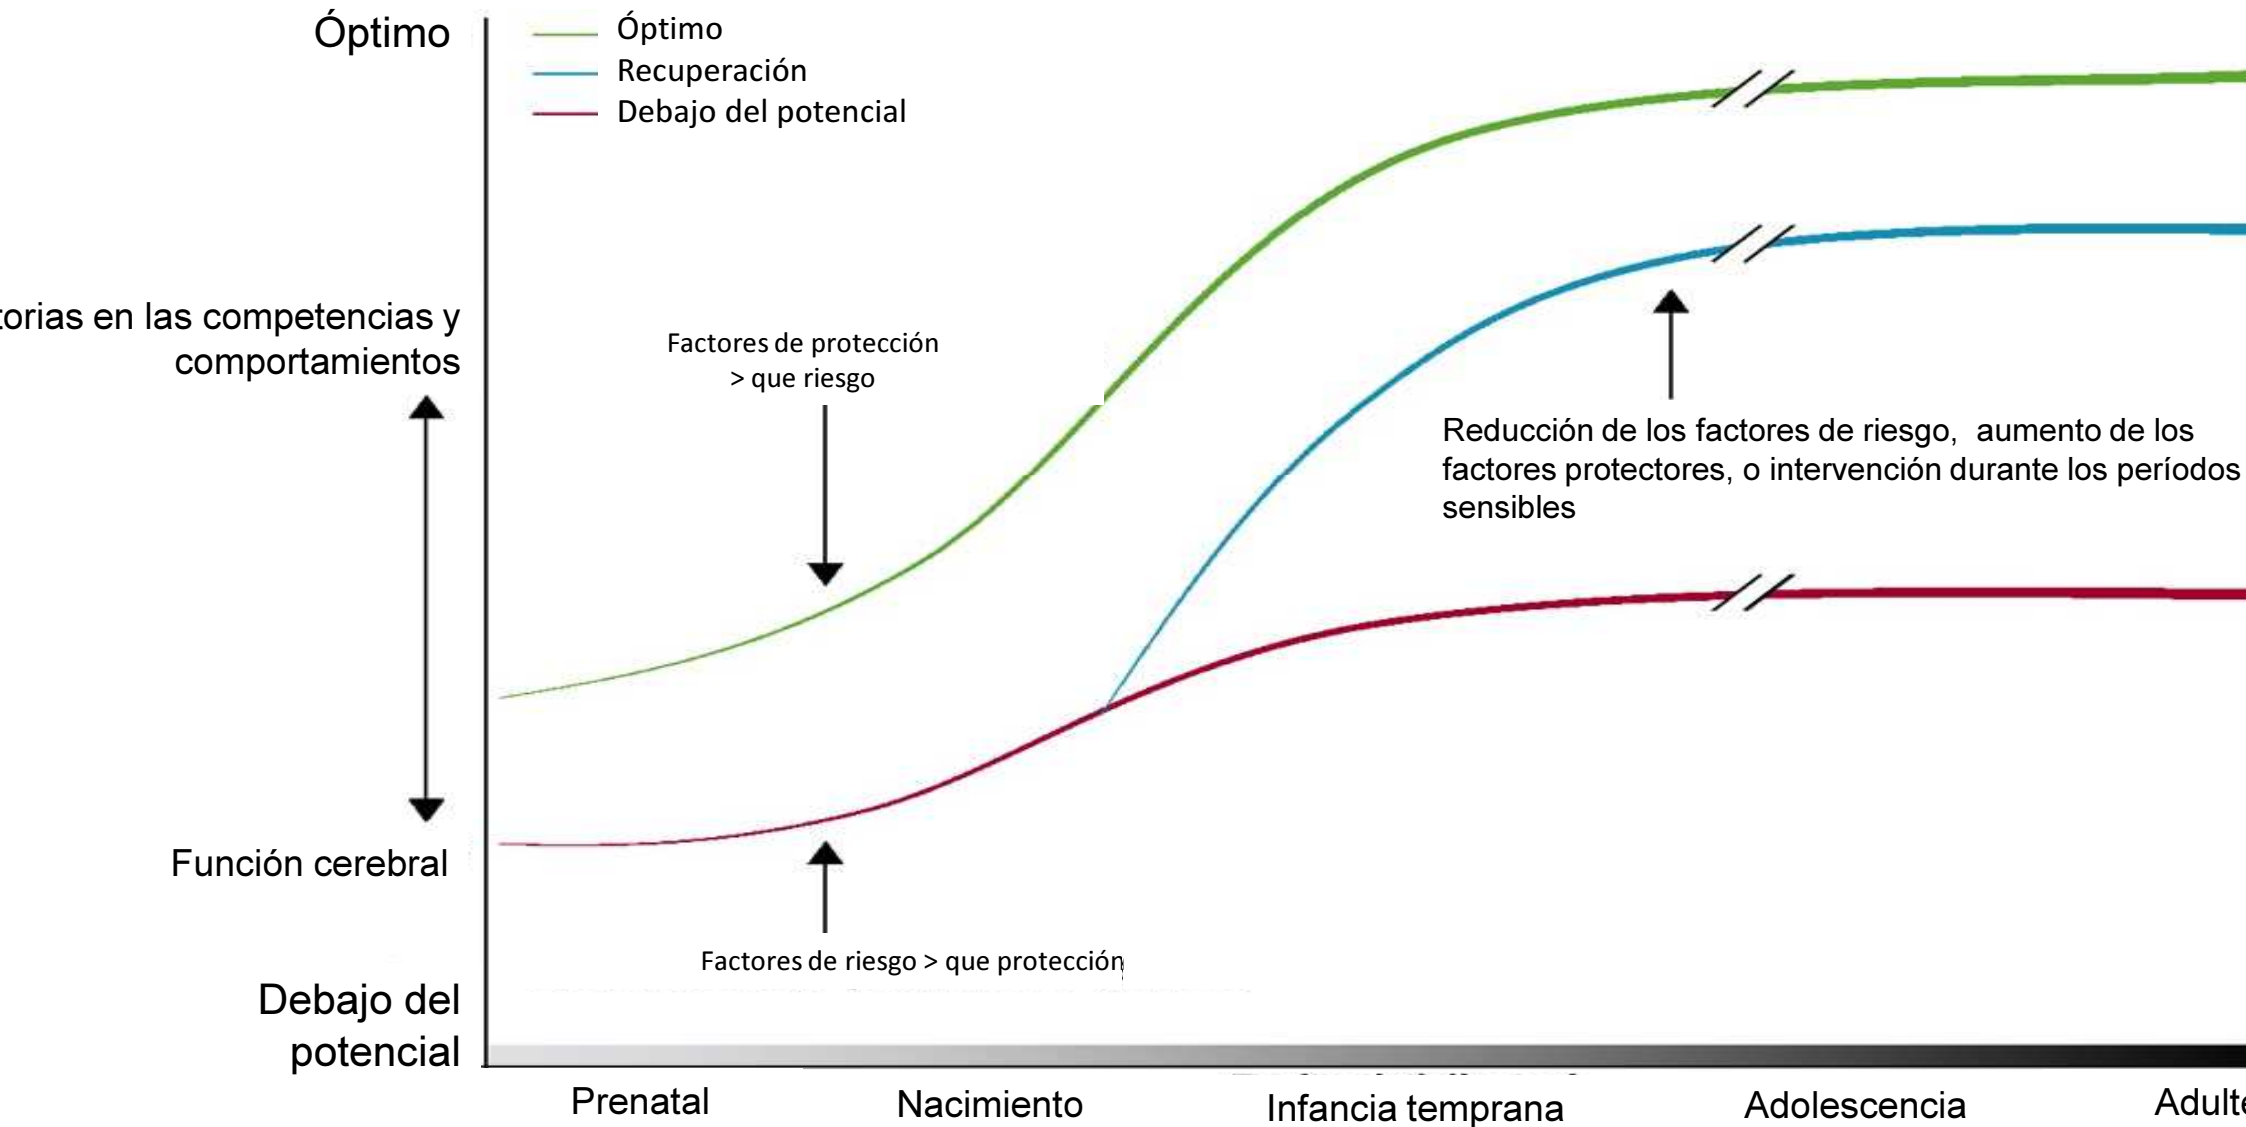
Óptimo

Óptimo
Recuperación
Debajo del potencial

torias en las competencias y comportamientos

Factores de protección > que riesgo

Reducción de los factores de riesgo, aumento de los factores protectores, o intervención durante los períodos sensibles

Función cerebral

Factores de riesgo > que protección

Debajo del potencial

Prenatal
Nacimiento
Infancia temprana
Adolescencia
Adulte